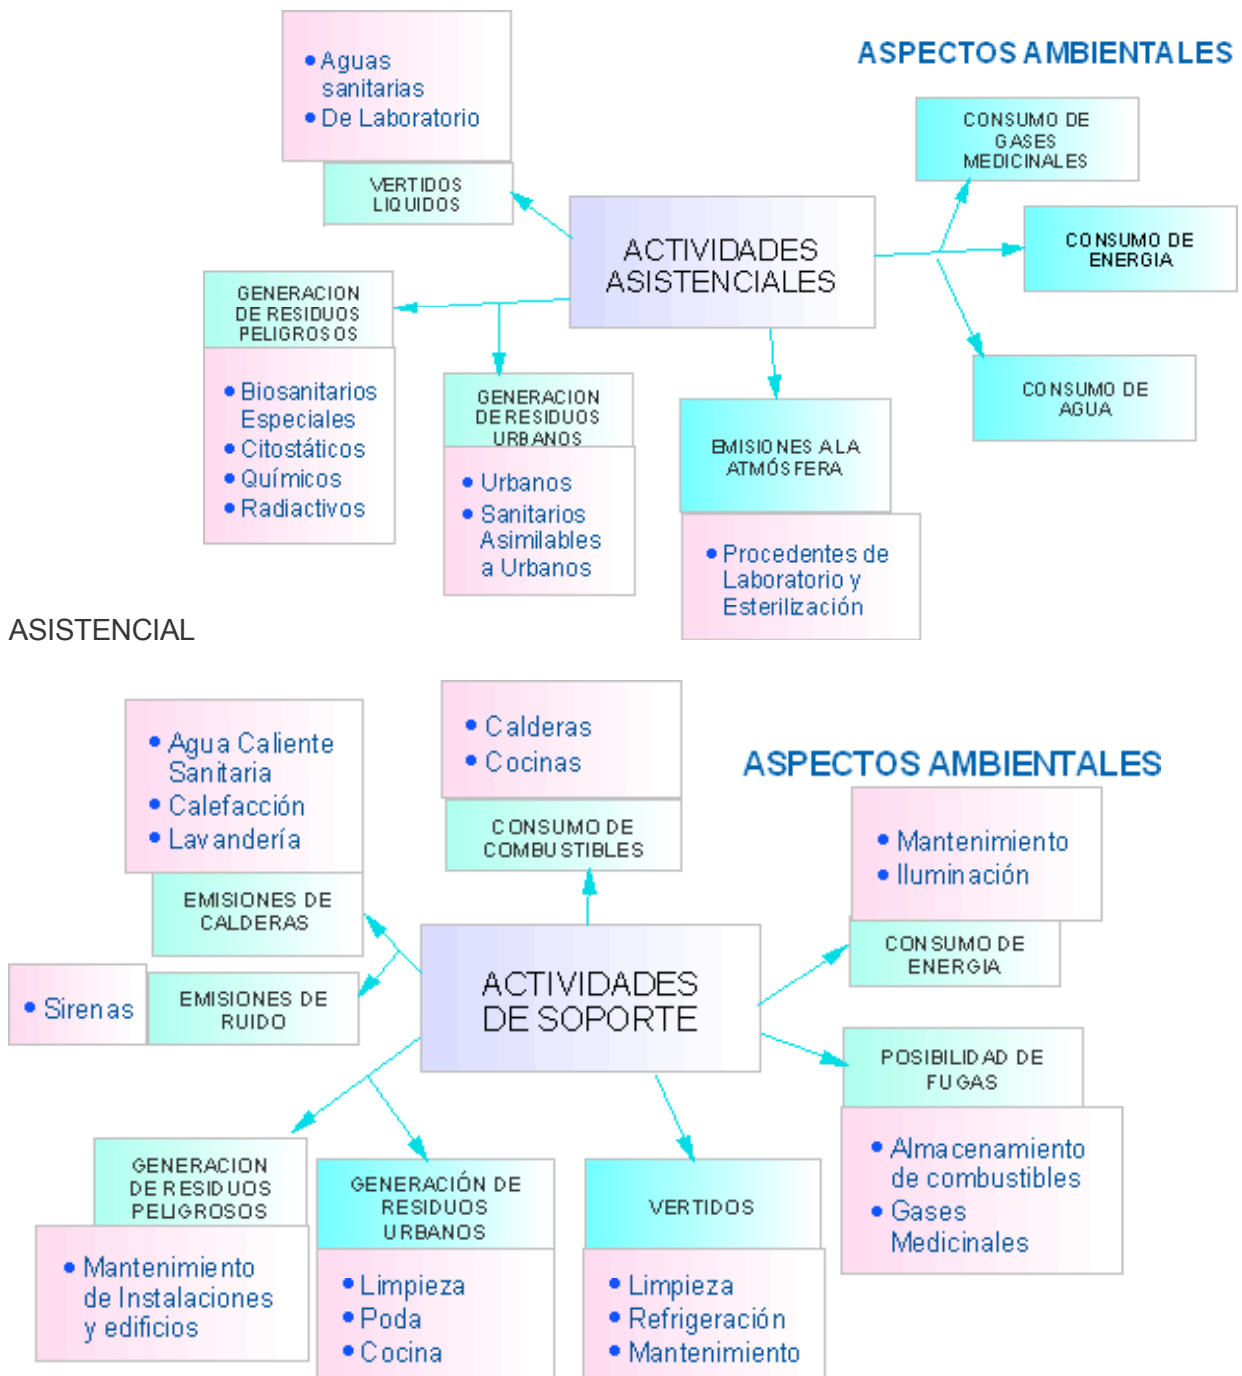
ASPECTOS AMBIENTALES

- Aguas sanitarias
- De Laboratorio

VERTIDOS LIQUIDOS

ACTIVIDADES ASISTENCIALES

CONSUMO DE GASES MEDICINALES

CONSUMO DE ENERGIA

CONSUMO DE AGUA

GENERACION DE RESIDUOS PELIGROSOS

- Biosanitarios Especiales
- Citostáticos
- Químicos
- Radiactivos

GENERACION DE RESIDUOS URBANOS

- Urbanos
- Sanitarios Asimilables a Urbanos

EMISIONES A LA ATMÓSFERA

- Procedentes de Laboratorio y Esterilización

ASISTENCIAL

- Agua Caliente Sanitaria
- Calefacción
- Lavandería

EMISIONES DE CALDERAS

- Calderas
- Cocinas

CONSUMO DE COMBUSTIBLES

ASPECTOS AMBIENTALES

- Mantenimiento
- Iluminación

CONSUMO DE ENERGIA

- Sirenas

EMISIONES DE RUIDO

ACTIVIDADES DE SOPORTE

POSIBILIDAD DE FUGAS

- Almacenamiento de combustibles
- Gases Medicinales

GENERACION DE RESIDUOS PELIGROSOS

- Mantenimiento de Instalaciones y edificios

GENERACIÓN DE RESIDUOS URBANOS

- Limpieza
- Poda
- Cocina

VERTIDOS

- Limpieza
- Refrigeración
- Mantenimiento